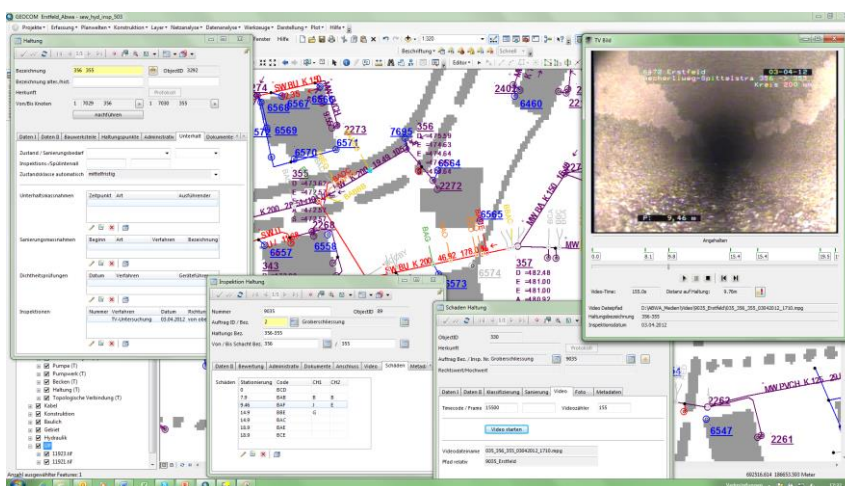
GEOCOM Erstfeld_Abwa - sew_hyd_insp_503

Projekte Erfassung Planwelten Konstruktion Layer Netzanalyse Datenanalyse Werkzeuge Darstellung Plot Hilfe

Haltung

Bezeichnung 356 355
ObjektID 3292
Bezeichnung alter Insp.
Herkunft
Von/Bis Knoten 1 7029 356 1 7030 355
nachführen

Datei I Daten II Bauwerksteile Haltungspunkte Administrativ Unterhalt Dokumente

Zustand / Sanierungsbedarf
Inspektions-/Spülintervall
Zustandsklasse automatisch
mittelfristig

Unterhaltsmassnahmen
Zeitpunkt Art ausführender

Sanierungsmassnahmen
Beginn Art Verfahren Bezeichnung

Dichtheitsprüfungen
Datum Verfahren Geräteführer

Inspektionen
Nummer Verfahren Datum
TV-Untersuchung 03.04.2012

Pumpe (T)
Pumpwerk (T)
Becken (T)
Haltung (T)
Topologische Verbindung (T)
Kabel
Konstruktion
Baulich
Gebiet
Hydraulik
11923.tif
11921.tif

Anzahl ausgewählter Features: 1

Inspektion Haltung

Nummer 9035
ObjektID 89
Auftrag ID / Bez. 2 Grobereschliessung
Haltungs Bez. 356-355
Von / Bis Schacht Bez. 356 / 355

Daten I Bewertung Administrativ Dokumente Anschluss Video Schäden Metadaten

| Schäden | Stationierung | Code | CH1 | CH2 |
|---|---|---|---|---|
| | 0 | BCD | | |
| | 7.8 | BAB | B | B |
| | 9.46 | BAF | I | |
| | 14.9 | BBE | G | |
| | 14.9 | BAC | | |
| | 15.9 | BAE | | |
| | 18.9 | BCE | | |

Schaden Haltung

ObjektID 330
Herkunft
Auftrag Bez. / Insp. Nr. Grobereschliessung 9035
Rechtswert/Hochwert

Daten I Daten II Klassifizierung Sanierung Video Foto Metadaten

Timecode / Frame 15500
Videozähler 155
Video starten

Videodateiname 035_356_355_03042012_1710.mpg
Pfad relativ 9035_Erstfeld

TV Bild

6472 Erstfeld
Sacherliweg-Spittelstra 356 355
Kreis 200 mm
03-04-12
PL 9.46 m

Angehalten

Video-Time: 155.0s
Distanz auf Haltung: 9.76m
Video Dateipfad D:\ABWA_Medien\Video\9035_Erstfeld\035_356_355_03042012_1710.mpg
Haltungsbezeichnung 356-355
Inspektionsdatum 03.04.2012

6569 6570 6571 6564 2272 2273 6565 6558 6557 6574 6573 6460 2262 6547 2261 7695 356 K 200 46.92 178.14 MW PVCH K 125 MW DA K 150 343

682516.614 186653.305 Meter